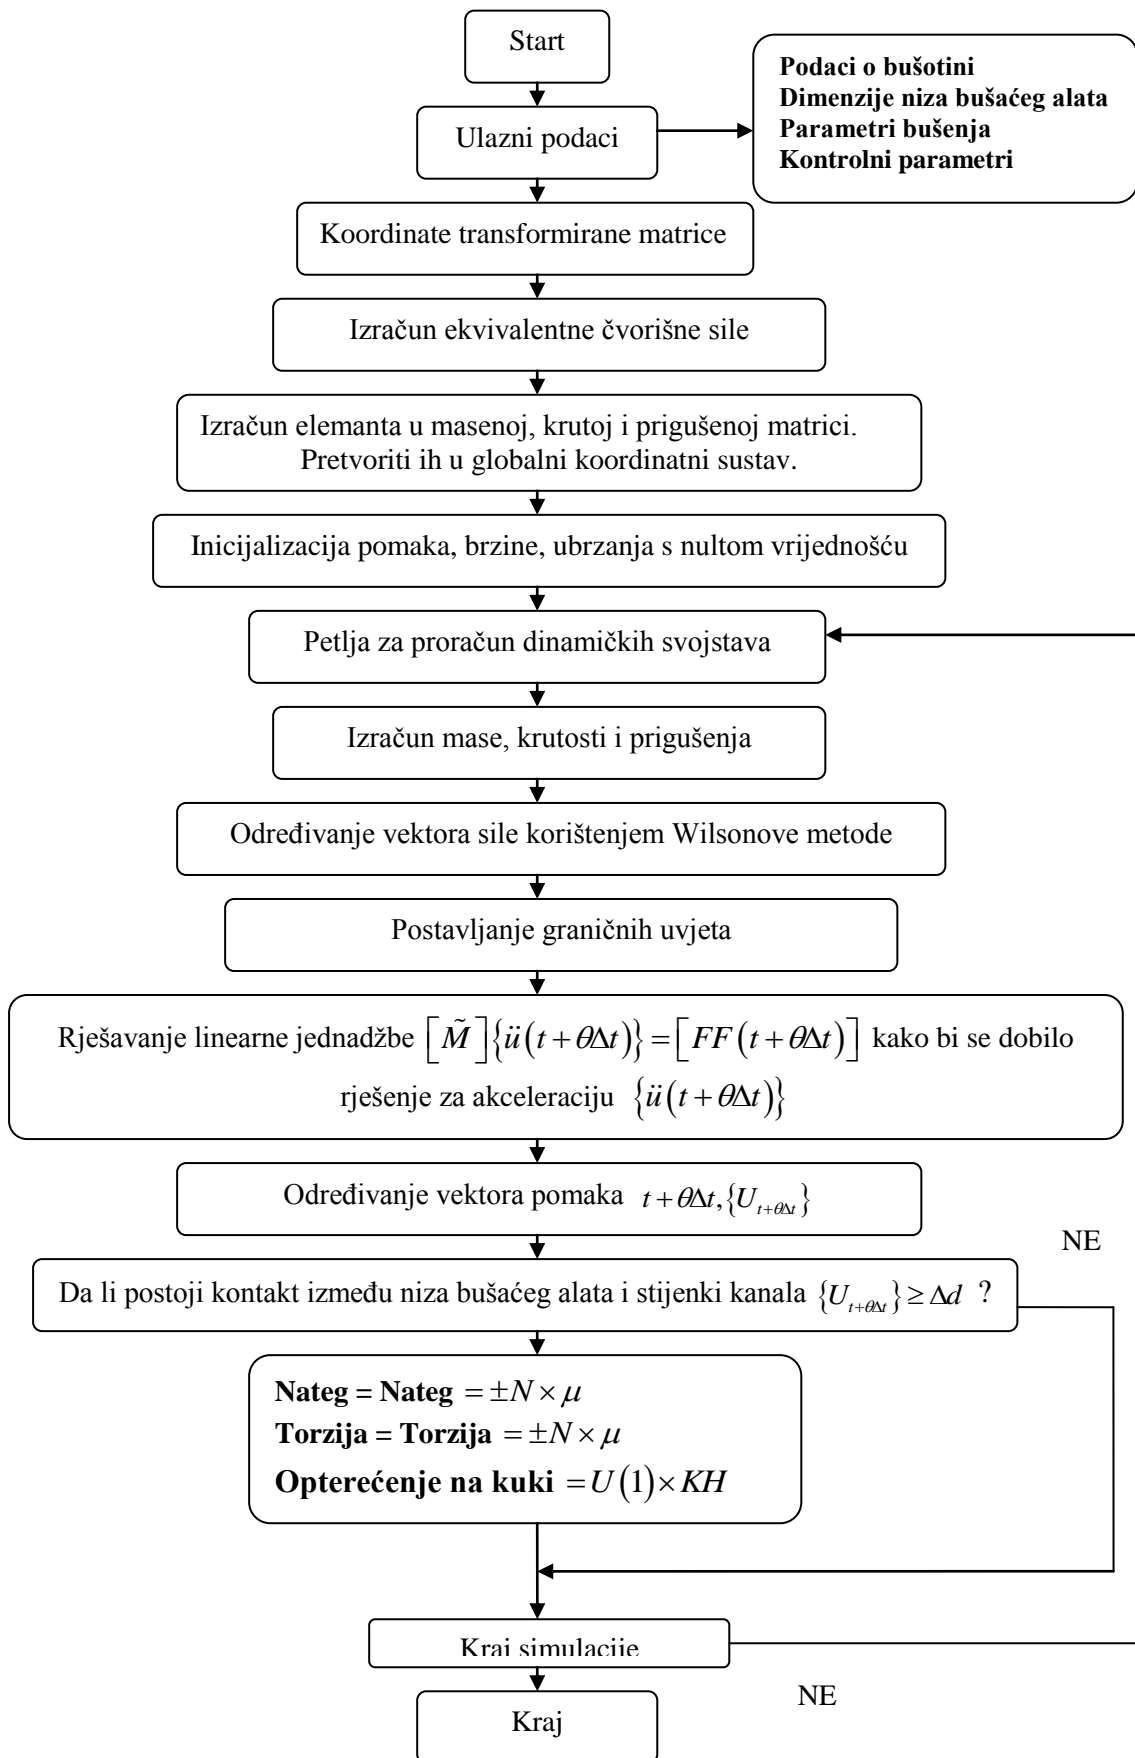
Start

Ulazni podaci

Podaci o bušotini
Dimenzije niza bušaćeg alata
Parametri bušenja
Kontrolni parametri

Koordinate transformirane matrice

Izračun ekvivalentne čvorišne sile

Izračun elemanta u masenoj, krutoj i prigušenoj matrici. Pretvoriti ih u globalni koordinatni sustav.

Inicijalizacija pomaka, brzine, ubrzanja s nultom vrijednošću

Petlja za proračun dinamičkih svojstava

Izračun mase, krutosti i prigušenja

Određivanje vektora sile korištenjem Wilsonove metode

Postavljanje graničnih uvjeta

Rješavanje linearne jednadžbe $\left[\tilde{M}\right]\left\{\ddot{u}\left(t+\theta\Delta t\right)\right\}=\left[FF\left(t+\theta\Delta t\right)\right]$ kako bi se dobilo rješenje za akceleraciju $\left\{\ddot{u}\left(t+\theta\Delta t\right)\right\}$

Određivanje vektora pomaka $t+\theta\Delta t, \left\{U_{t+\theta\Delta t}\right\}$

NE

Da li postoji kontakt između niza bušaćeg alata i stijenki kanala $\left\{U_{t+\theta\Delta t}\right\}\geq\Delta d$ ?

Nateg = Nateg $=\pm N\times\mu$
Torzija = Torzija $=\pm N\times\mu$
Opterećenje na kuki $=U\left(1\right)\times KH$

Kraj simulacije

NE

Kraj